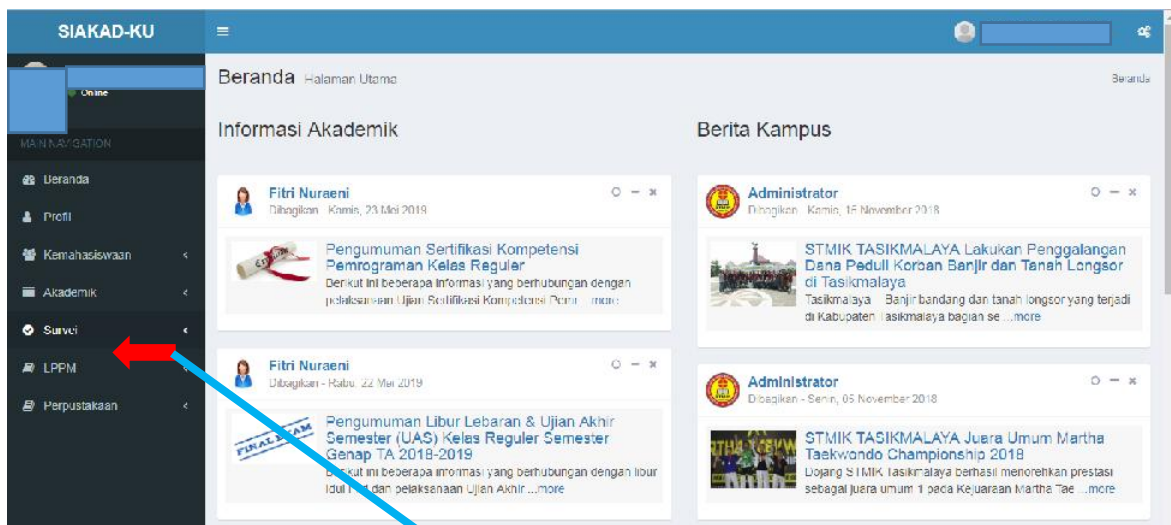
SIAKAD-KU

Online

MAIN NAVIGATION

Beranda

Profil

Kemahasiswaan

Akademik

Survei

LPPM

Perpustakaan

Beranda Halaman Utama

Beranda

Informasi Akademik

Fitri Nuraeni
Dibagikan - Kamis, 23 Mei 2019

Pengumuman Sertifikasi Kompetensi Pemrograman Kelas Reguler
Berikut ini beberapa informasi yang berhubungan dengan pelaksanaan Ujian Sertifikasi Kompetensi Pem ...more

Fitri Nuraeni
Dibagikan - Rabu, 22 Mei 2019

FINAL EXAM

Pengumuman Libur Lebaran & Ujian Akhir Semester (UAS) Kelas Reguler Semester Genap TA 2018-2019
Berikut ini beberapa informasi yang berhubungan dengan libur Idul Fitri dan pelaksanaan Ujian Akhir ...more

Berita Kampus

Administrator
Dibagikan - Kamis, 15 November 2018

STMIK TASIKMALAYA Lakukan Penggalangan Dana Peduli Korban Banjir dan Tanah Longsor di Tasikmalaya
Tasikmalaya - Banjir bandang dan tanah longsor yang terjadi di Kabupaten Tasikmalaya bagian se ...more

Administrator
Dibagikan - Senin, 05 November 2018

STMIK TASIKMALAYA Juara Umum Martha Taekwondo Championship 2018
Dojang STMIK Tasikmalaya berhasil menorehkan prestasi sebagai juara umum 1 pada Kejuaraan Martha Tae ...more